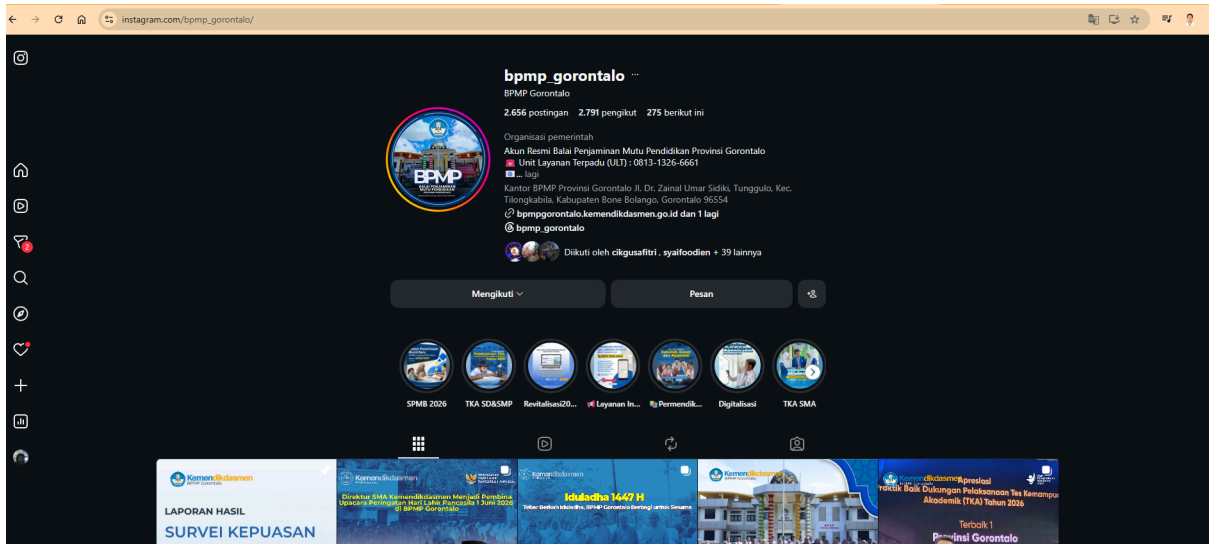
instagram.com/bpmp_gorontalo/

bpmp_gorontalo ···
BPMP Gorontalo

2.656 postingan 2.791 pengikut 275 berikut ini

Organisasi pemerintah
Akun Resmi Balai Penjaminan Mutu Pendidikan Provinsi Gorontalo
Unit Layanan Terpadu (ULT) : 0813-1326-6661
... lagi
Kantor BPMP Provinsi Gorontalo Jl. Dr. Zainal Umar Sidiki, Tunggulo, Kec. Tilongkabila, Kabupaten Bone Bolango, Gorontalo 96554
bpmpgorontalo.kemendikdasmen.go.id dan 1 lagi
bpmp_gorontalo

Diikuti oleh cikgusafitri , syaifoodien + 39 lainnya

Mengikuti
Pesan

SPMB 2026
TKA SD&SMP
Revitalisasi20...
Layanan In...
Permendik...
Digitalisasi
TKA SMA

BPMP

Kemendikdasmen
LAPORAN HASIL
SURVEI KEPUASAN

Kemendikdasmen
Direktur SMA Kemendikdasmen Menjadi Pembina Upacara Peringatan Hari Lahir Pancasila 1 Juni 2026 di BPMP Gorontalo

Kemendikdasmen
Iduladha 1447 H
Tebar Berkah Iduladha, BPMP Gorontalo Berbagi untuk Sesama

Kemendikdasmen

Kemendikdasmen
Apresiasi
Praktik Baik Dukungan Pelaksanaan Tes Kemampuan Akademik (TKA) Tahun 2026
Terbaik 1
Provinsi Gorontalo